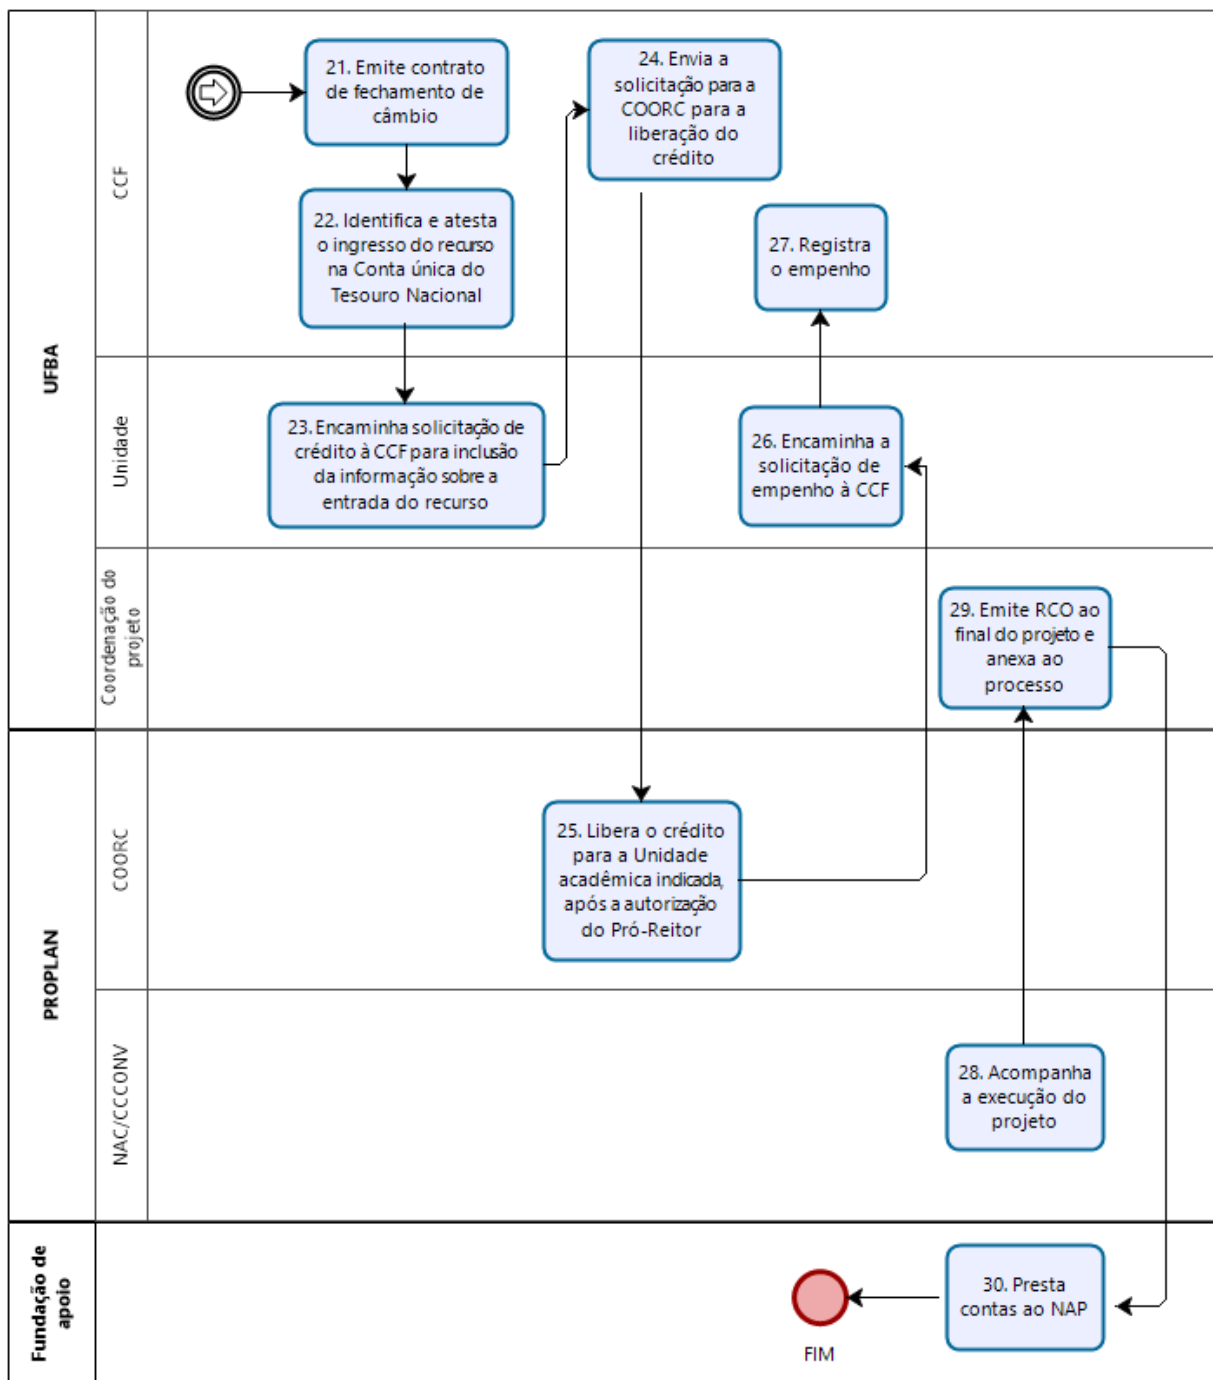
UFBA

CCF

21. Emite contrato de fechamento de câmbio

22. Identifica e atesta o ingresso do recurso na Conta única do Tesouro Nacional

24. Envia a solicitação para a COORC para a liberação do crédito

27. Registra o empenho

Unidade

23. Encaminha solicitação de crédito à CCF para inclusão da informação sobre a entrada do recurso

26. Encaminha a solicitação de empenho à CCF

Coordenação do projeto

29. Emite RCO ao final do projeto e anexa ao processo

PROPLAN

COORC

25. Libera o crédito para a Unidade acadêmica indicada, após a autorização do Pró-Reitor

NAC/CCCONV

28. Acompanha a execução do projeto

Fundação de apoio

30. Presta contas ao NAP

FIM